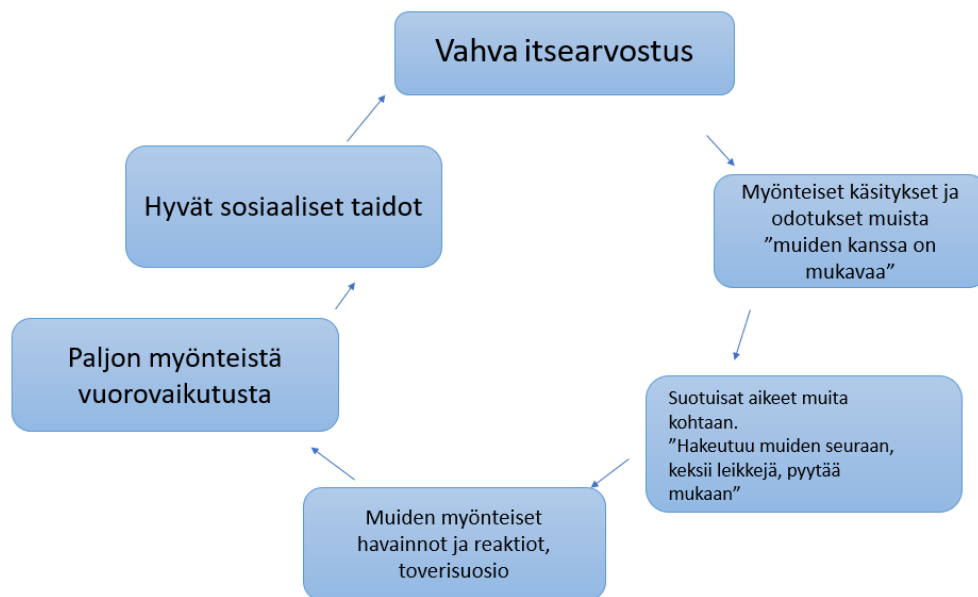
Vahva itsearvostus

Myönteiset käsitykset ja odotukset muista ”muiden kanssa on mukavaa”

Suotuisat aikeet muita kohtaan. ”Hakeutuu muiden seuraan, keksii leikkejä, pyytää mukaan”

Muiden myönteiset havainnot ja reaktiot, toverisuosio

Paljon myönteistä vuorovaikutusta

Hyvät sosiaaliset taidot